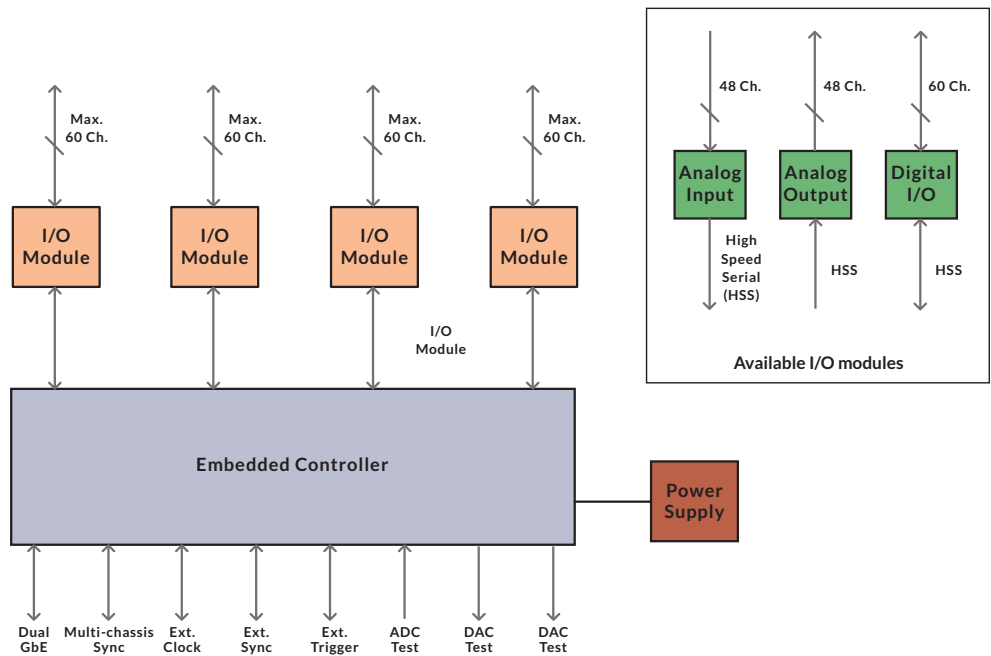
Max.
60 Ch.

Max.
60 Ch.

Max.
60 Ch.

Max.
60 Ch.

I/O
Module

I/O
Module

I/O
Module

I/O
Module

I/O
Module

Embedded Controller

Power
Supply

Dual
GbE

Multi-chassis
Sync

Ext.
Clock

Ext.
Sync

Ext.
Trigger

ADC
Test

DAC
Test

DAC
Test

48 Ch.

48 Ch.

60 Ch.

Analog
Input

Analog
Output

Digital
I/O

High
Speed
Serial
(HSS)

HSS

HSS

Available I/O modules